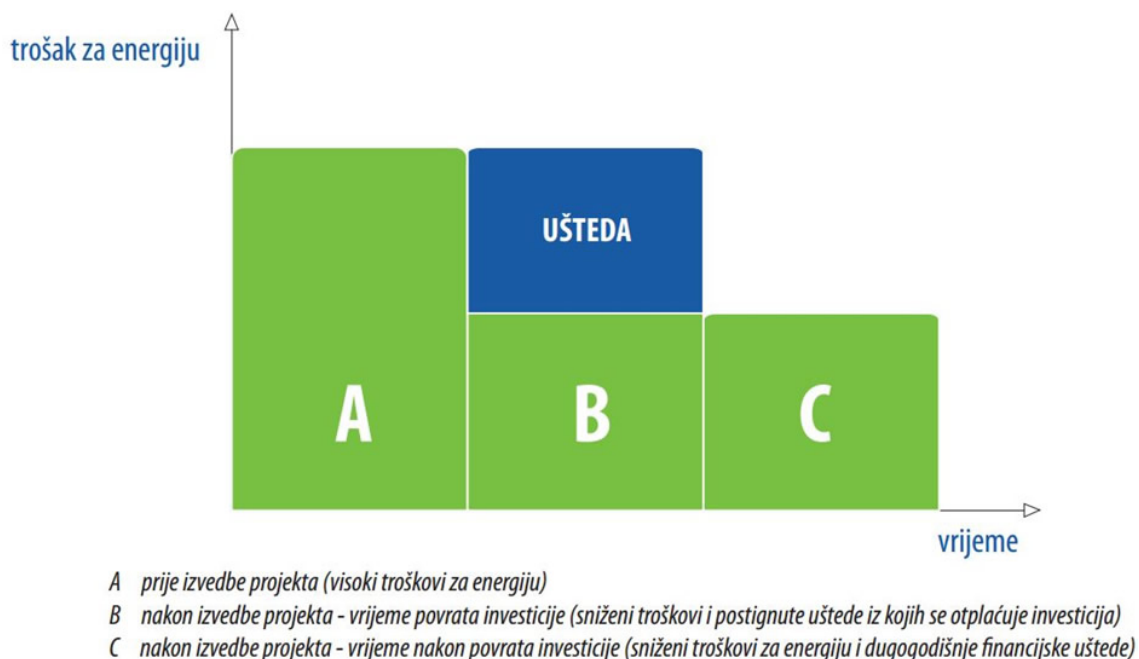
trošak za energiju

UŠTEDA

A

B

C

vrijeme

A prije izvedbe projekta (visoki troškovi za energiju)

B nakon izvedbe projekta - vrijeme povrata investicije (sniženi troškovi i postignute uštede iz kojih se otplaćuje investicija)

C nakon izvedbe projekta - vrijeme nakon povrata investicije (sniženi troškovi za energiju i dugogodišnje financijske uštede)